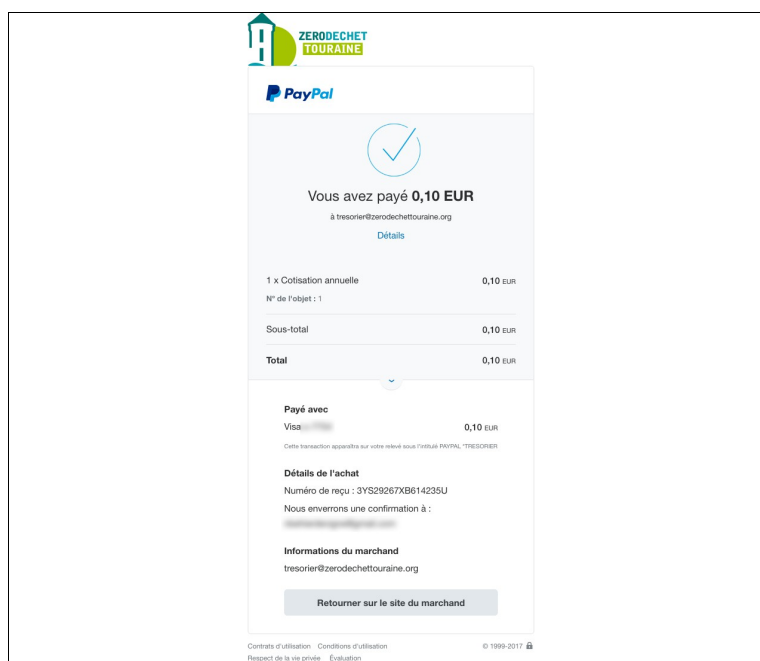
ZERODECHET
TOURAINE

PayPal

Vous avez payé **0,10 EUR**

à tresorier@zerodechettouraine.org

Détails

1 x Cotisation annuelle 0,10 EUR
N° de l'objet : 1

Sous-total 0,10 EUR

Total 0,10 EUR

Payé avec
Visa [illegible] 0,10 EUR
Cette transaction apparaîtra sur votre relevé sous l'intitulé PAYPAL *TRESORIER

Détails de l'achat
Numéro de reçu : 3YS29267XB614235U
Nous enverrons une confirmation à :
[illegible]

Informations du marchand
tresorier@zerodechettouraine.org

Retourner sur le site du marchand

Contrats d'utilisation Conditions d'utilisation © 1999-2017
Respect de la vie privée Évaluation